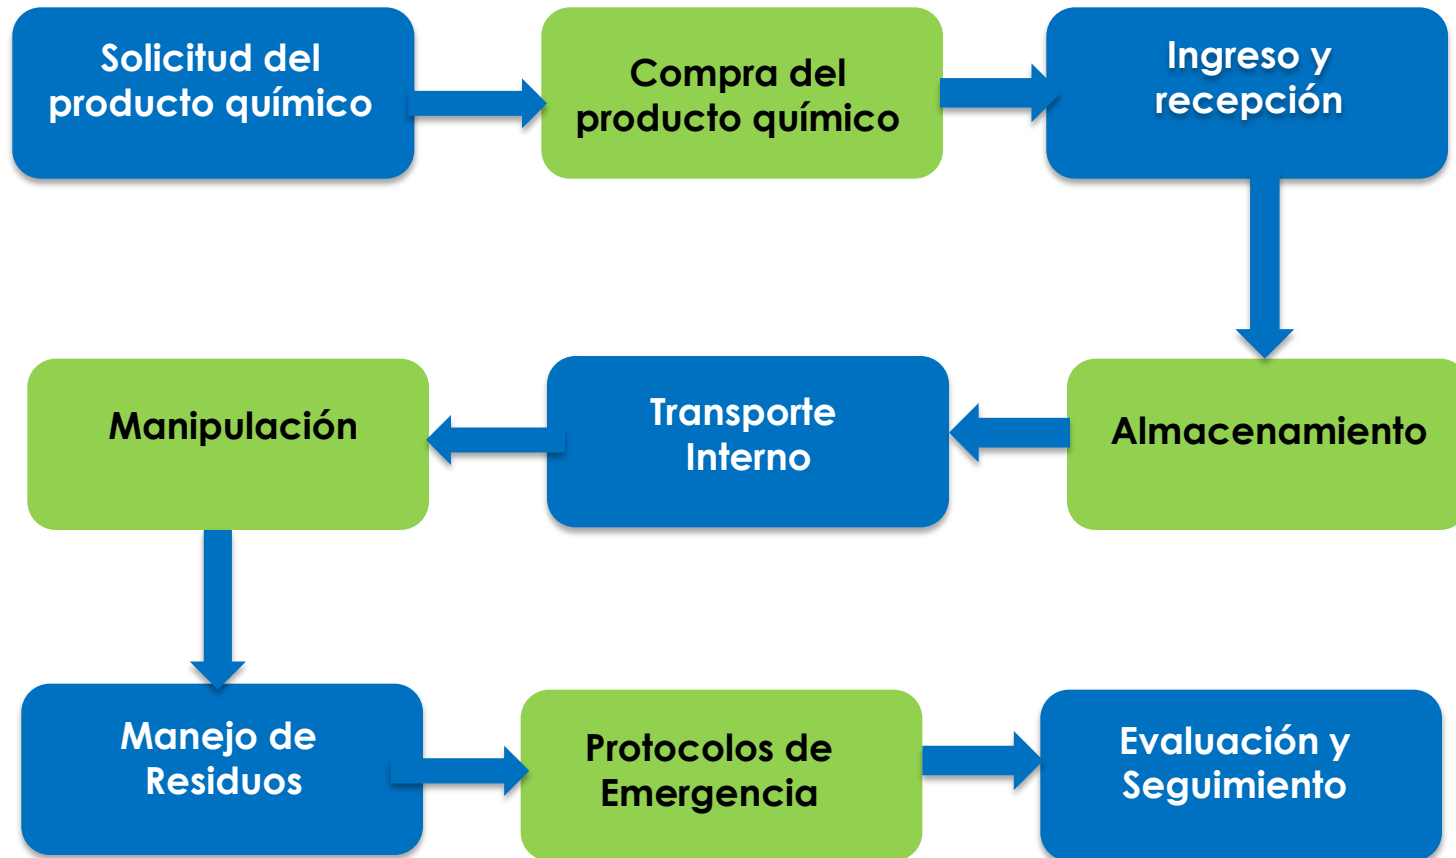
Solicitud del producto químico

Compra del producto químico

Ingreso y recepción

Almacenamiento

Transporte Interno

Manipulación

Manejo de Residuos

Protocolos de Emergencia

Evaluación y Seguimiento